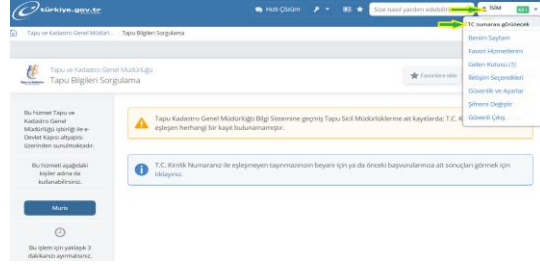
türkiye.gov.tr

Hızlı Çözüm

Size nasıl yardım edebilirim?

İSİM

Tapu ve Kadastro Genel Müdürl... Tapu Bilgileri Sorgulama

TC numarası görünecek

Benim Sayfam

Favori Hizmetlerim

Gelen Kutusu (7)

İletişim Seçenekleri

Güvenlik ve Ayarlar

Şifremi Değiştir

Güvenli Çıkış

Tapu ve Kadastro Genel Müdürlüğü

Tapu Bilgileri Sorgulama

Favorilere ekle

Bu hizmet Tapu ve Kadastro Genel Müdürlüğü işbirliği ile e-Devlet Kapısı altyapısı üzerinden sunulmaktadır.

Bu hizmeti aşağıdaki kişiler adına da kullanabilirsiniz.

Mirasçı

Bu işlem için yaklaşık 3 dakikanızı ayırmalısınız.

Tapu Kadastro Genel Müdürlüğü Bilgi Sistemine geçmiş Tapu Sicil Müdürlüklerine ait kayıtlarda; T.C. K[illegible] eşleşen herhangi bir kayıt bulunamamıştır.

T.C. Kimlik Numaranız ile eşleşmeyen taşınmazınızın beyanı için ya da önceki başvurularınıza ait sonuçları görmek için tıklayınız.